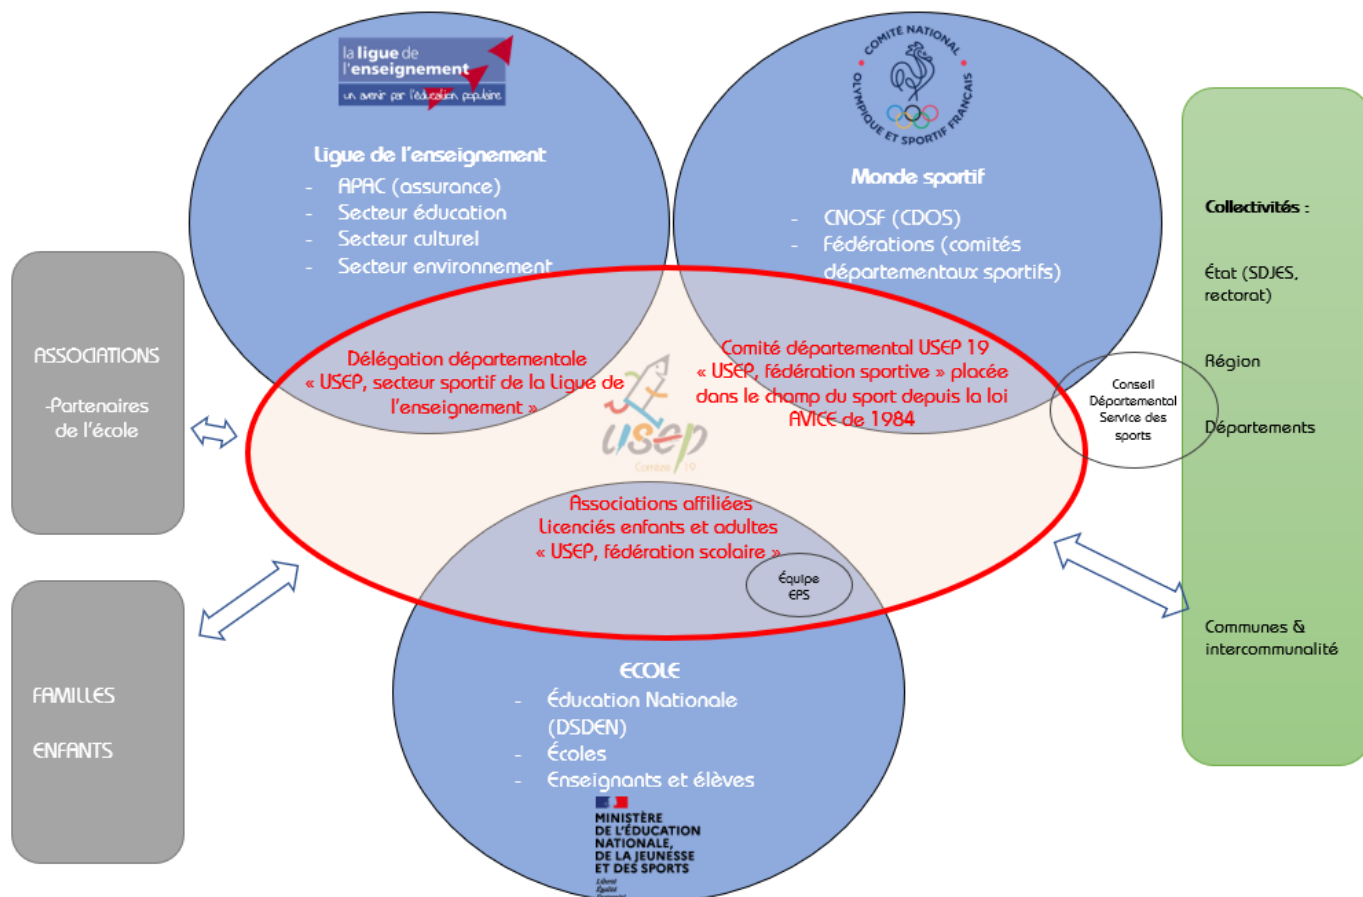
la ligue de l'enseignement
un avenir par l'éducation populaire

Ligue de l'enseignement
- APAC (assurance)
- Secteur éducation
- Secteur culturel
- Secteur environnement

COMITÉ NATIONAL OLYMPIQUE ET SPORTIF FRANÇAIS

Monde sportif
- CNOSF (CDOS)
- Fédérations (comités départementaux sportifs)

Collectivités :

État (SDJES, rectorat)

Région

Départements

Communes & intercommunalité

ASSOCIATIONS

-Partenaires de l'école

FAMILLES

ENFANTS

Délégation départementale « USEP, secteur sportif de la Ligue de l'enseignement »

Comité départemental USEP 19 « USEP, fédération sportive » placée dans le champ du sport depuis la loi AVICE de 1984

usep
Corrèze 19

Conseil Départemental Service des sports

Associations affiliées
Licenciés enfants et adultes
« USEP, fédération scolaire »

Équipe EPS

ECOLE
- Éducation Nationale (DSDEN)
- Écoles
- Enseignants et élèves

MINISTÈRE DE L'ÉDUCATION NATIONALE, DE LA JEUNESSE ET DES SPORTS
Liberté Égalité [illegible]